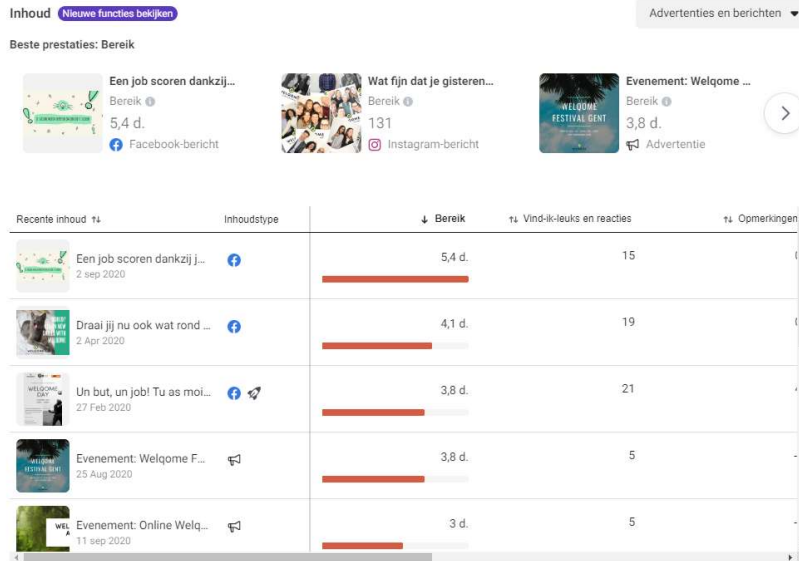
Inhoud Nieuwe functies bekijken

Advertenties en berichten

Beste prestaties: Bereik

Een job scoren dankzij...
Bereik
5,4 d.
Facebook-bericht

Wat fijn dat je gisteren...
Bereik
131
Instagram-bericht

WELQOME FESTIVAL GENT
Evenement: Welqome ...
Bereik
3,8 d.
Advertentie

| Recente inhoud | Inhoudstype | Bereik | Vind-ik-leuks en reacties | Opmerkingen |
|---|---|---|---|---|
| Een job scoren dankzij j... 2 sep 2020 | | 5,4 d. | 15 | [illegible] |
| Draai jij nu ook wat rond ... 2 Apr 2020 | | 4,1 d. | 19 | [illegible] |
| Un but, un job! Tu as moi... 27 Feb 2020 | | 3,8 d. | 21 | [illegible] |
| Evenement: Welqome F... 25 Aug 2020 | | 3,8 d. | 5 | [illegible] |
| Evenement: Online Welq... 11 sep 2020 | | 3 d. | 5 | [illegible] |